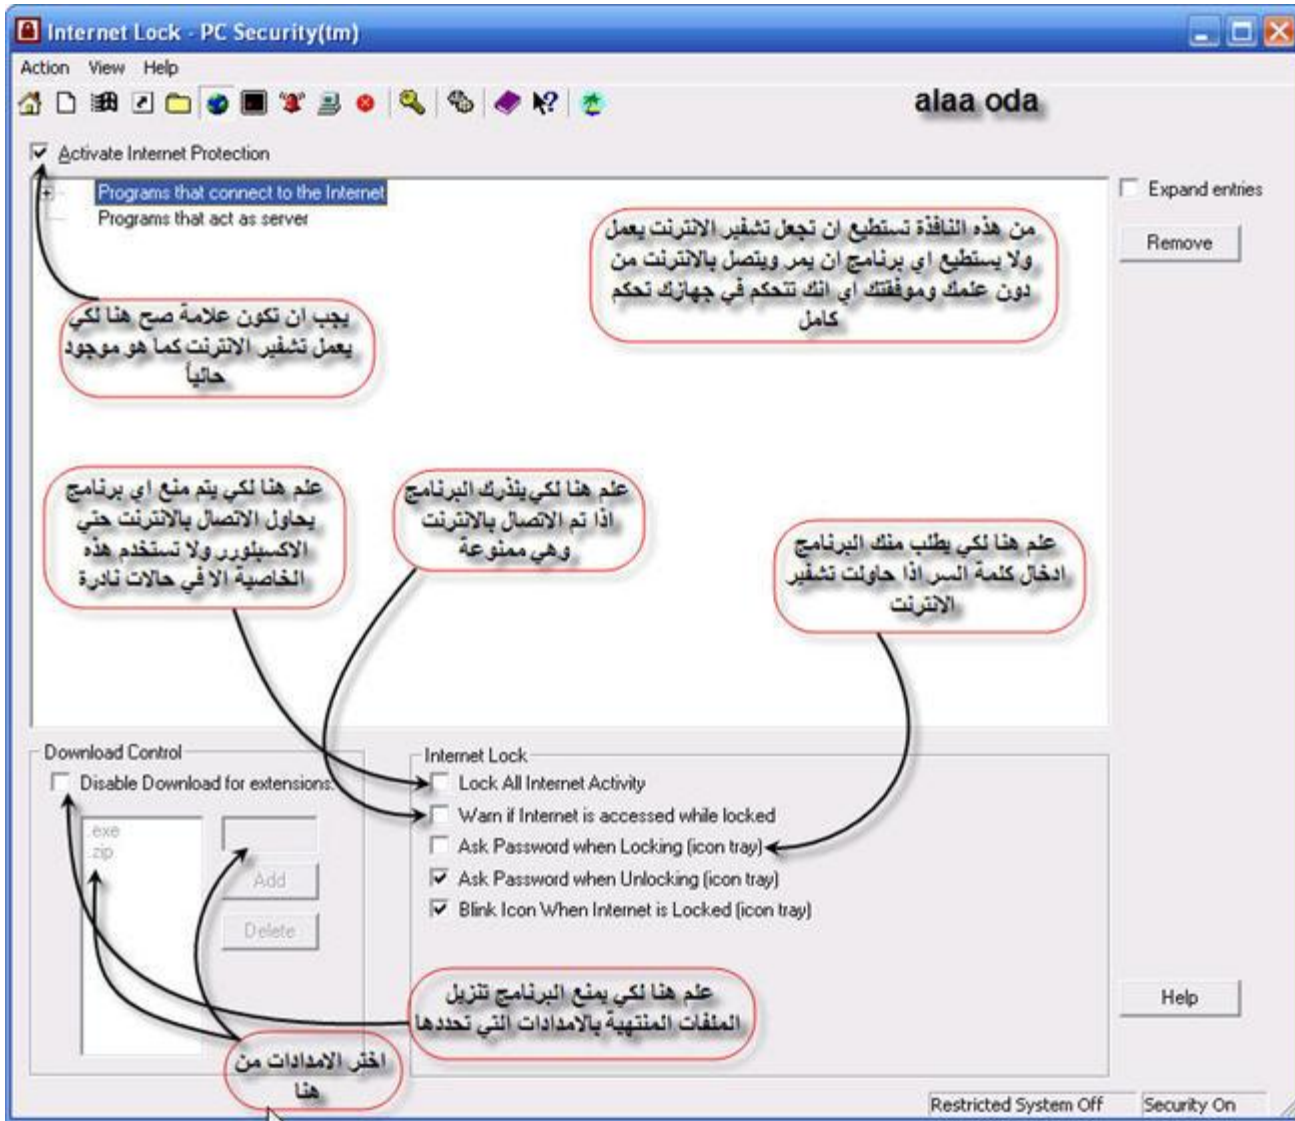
Internet Lock - PC Security(tm)

Action View Help

alaa oda

Activate Internet Protection

Programs that connect to the Internet
Programs that act as server

Expand entries

Remove

من هذه النافذة تستطيع ان تجعل تشفير الانترنت يعمل ولا يستطيع اي برنامج ان يمر ويتصل بالانترنت من دون علمك وموفقتك اي انك تتحكم في جهازك تحكم كامل

يجب ان تكون علامة صح هنا لكي يعمل تشفير الانترنت كما هو موجود حالياً

علم هنا لكي يتم منع اي برنامج يحاول الاتصال بالانترنت حتي الاكسبلورر ولا تستخدم هذه الخاصية الا في حالات نادرة

علم هنا لكي ينذرك البرنامج اذا تم الاتصال بالانترنت وهي ممنوعة

علم هنا لكي يطلب منك البرنامج ادخال كلمة السر اذا حاولت تشفير الانترنت

Download Control
Disable Download for extensions:
.exe
.zip
Add
Delete

Internet Lock
Lock All Internet Activity
Warn if Internet is accessed while locked
Ask Password when Locking (icon tray)
Ask Password when Unlocking (icon tray)
Blink Icon When Internet is Locked (icon tray)

علم هنا لكي يمنع البرنامج تنزيل الملفات المنتهية بالامدادات التي تحددها

اختر الامدادات من هنا

Help

Restricted System Off
Security On